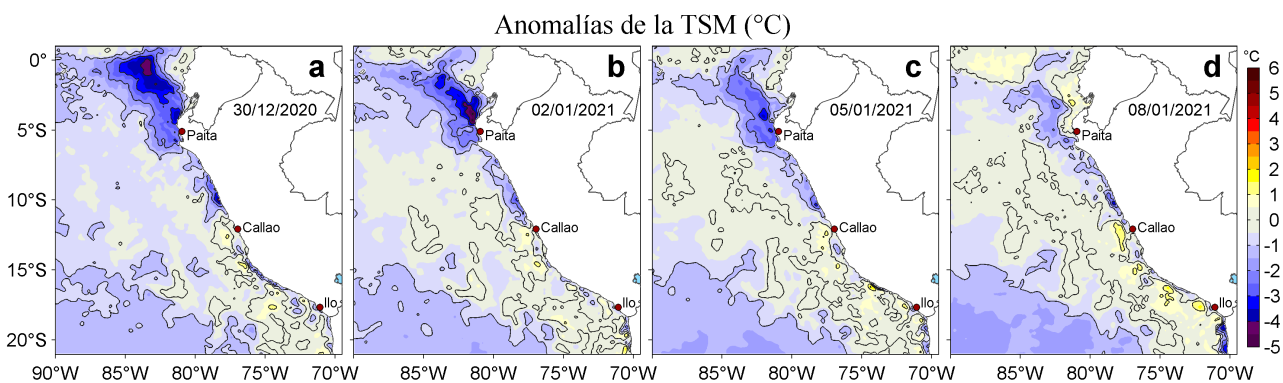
Anomalías de la TSM (°C)

a
30/12/2020
Paita
Callao
Ilo

b
02/01/2021
Paita
Callao
Ilo

c
05/01/2021
Paita
Callao
Ilo

d
08/01/2021
Paita
Callao
Ilo

0°
5°S
10°S
15°S
20°S

90°W 85°W 80°W 75°W 70°W
85°W 80°W 75°W 70°W
85°W 80°W 75°W 70°W
85°W 80°W 75°W 70°W

°C
6
5
4
3
2
1
0
-1
-2
-3
-4
-5